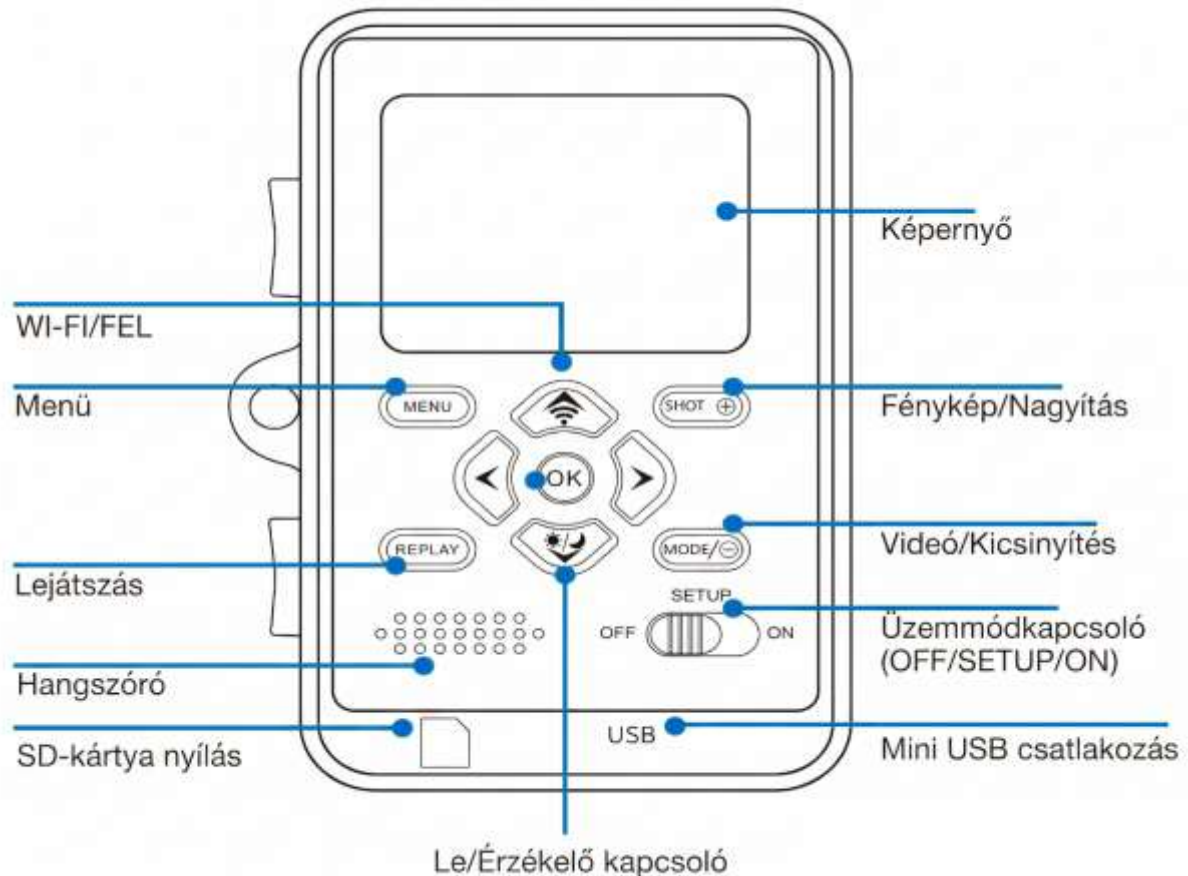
Képernyő

WI-FI/FEL

Menü

MENU

SHOT

Fénykép/Nagyítás

OK

REPLAY

MODE/

Videó/Kicsinyítés

Lejátszás

SETUP

OFF

ON

Üzemmódkapcsoló (OFF/SETUP/ON)

Hangszóró

USB

SD-kártya nyílás

Mini USB csatlakozás

Le/Érzékelő kapcsoló